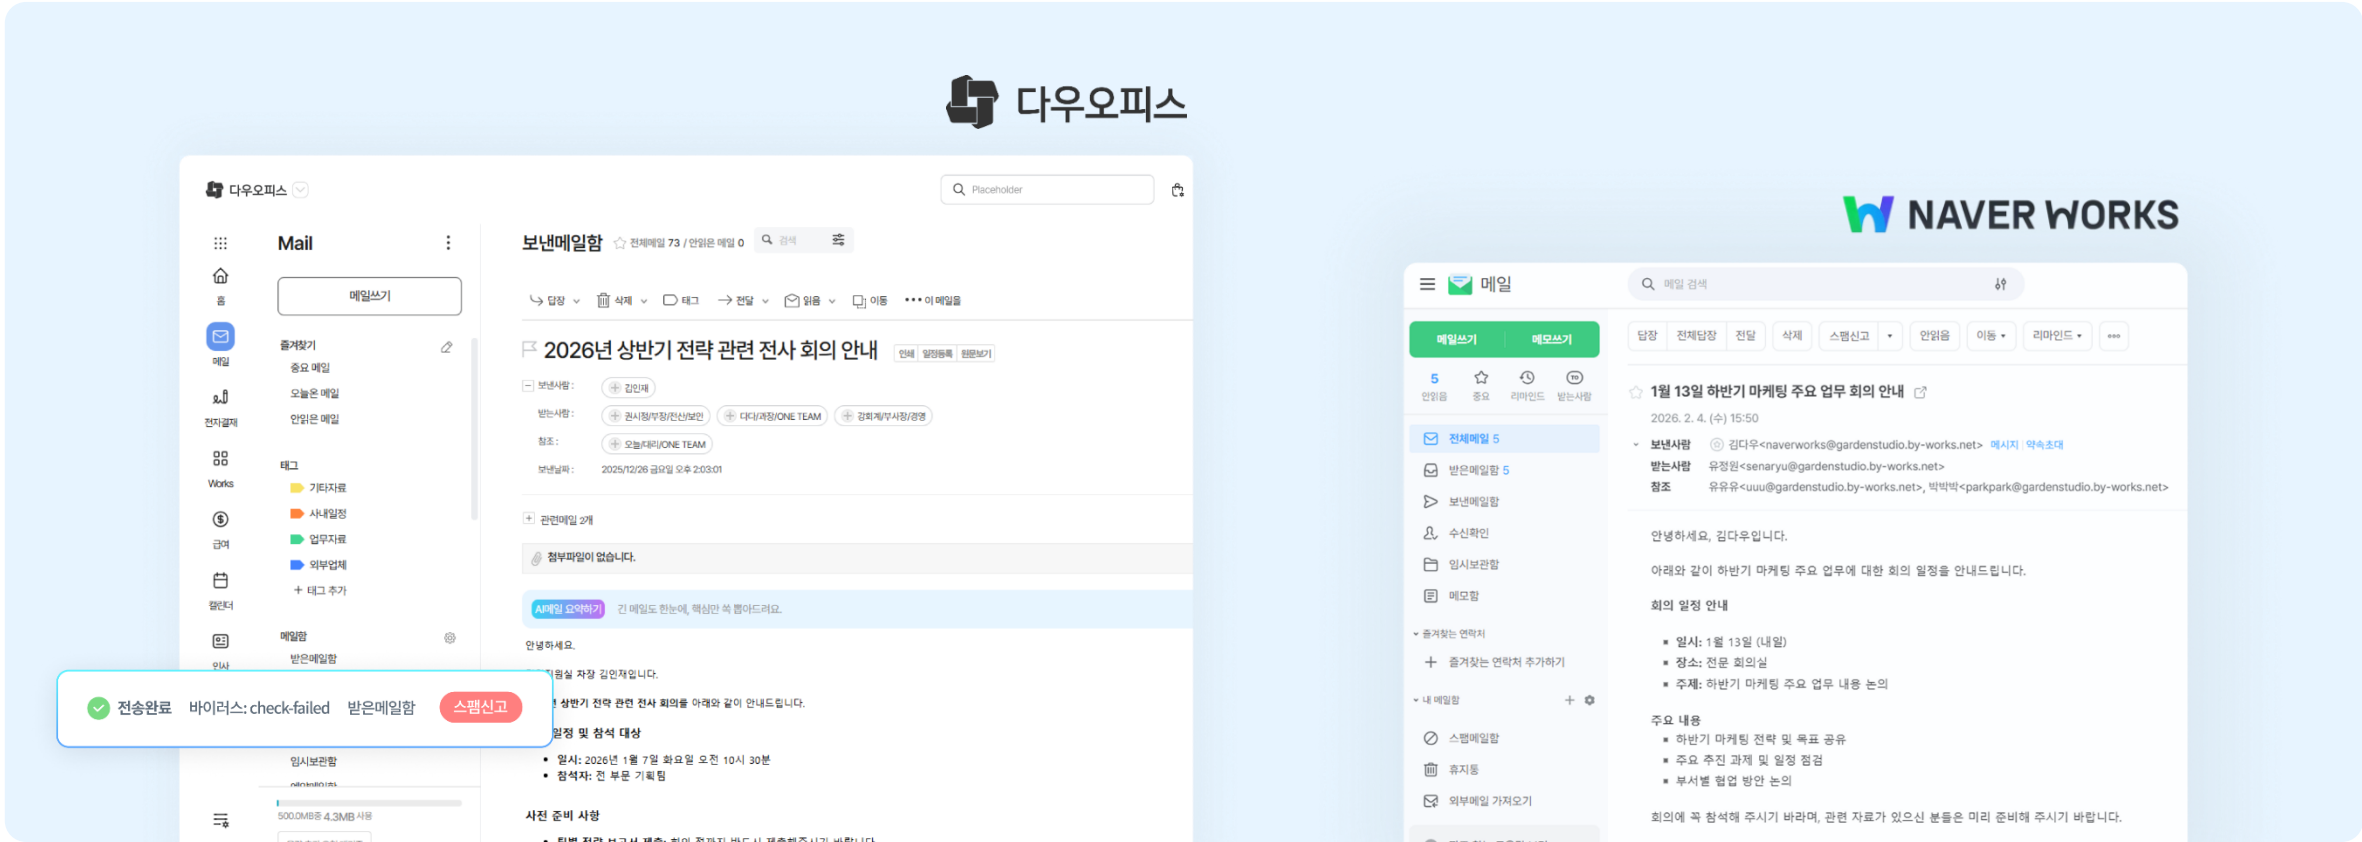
다우오피스

다우오피스

Placeholder

Mail

메일쓰기

즐겨찾기
중요 메일
오늘온 메일
안읽은 메일

태그
기타자료
사내일정
업무자료
외부업체
+ 태그 추가

메일함
받은메일함

임시보관함

500.0MB중 4.3MB 사용

홈
메일
전자결재
Works
급여
캘린더
인사

보낸메일함 전체메일 73 / 안읽은 메일 0 검색

답장 삭제 태그 전달 읽음 이동 ••• 이 메일을

2026년 상반기 전략 관련 전사 회의 안내 인쇄 일정등록 원문보기

보낸사람 : 김인재
받는사람 : 권시청/부장/전산보안 다다/과장/ONE TEAM 강희게/부사장/경영
참조 : 오늘/대리/ONE TEAM
보낸날짜 : 2025/12/26 금요일 오후 2:03:01

관련메일 2개

첨부파일이 없습니다.

AI메일 요약하기 긴 메일도 한눈에, 핵심만 쏙 뽑아드려요.

안녕하세요.
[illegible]원실 자장 김인재입니다.
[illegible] 상반기 전략 관련 전사 회의를 아래와 같이 안내드립니다.

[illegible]일정 및 참석 대상
• 일시: 2026년 1월 7일 화요일 오전 10시 30분
• 참석자: 전 부문 기획팀

사전 준비 사항

전송완료 바이러스: check-failed 받은메일함 스팸신고

NAVER WORKS

메일
메일 검색

메일쓰기 메모쓰기
5 안읽음 중요 리마인드 받는사람

전체메일 5
받은메일함 5
보낸메일함
수신확인
임시보관함
메모함
즐겨찾는 연락처
즐겨찾는 연락처 추가하기
내 메일함
스팸메일함
휴지통
외부메일 가져오기

답장 전체답장 전달 삭제 스팸신고 안읽음 이동 리마인드 •••

1월 13일 하반기 마케팅 주요 업무 회의 안내
2026. 2. 4. (수) 15:50
보낸사람 김다우<naverworks@gardenstudio.by-works.net> 메시지 약속초대
받는사람 유정원<senaryu@gardenstudio.by-works.net>
참조 유유유<uuu@gardenstudio.by-works.net>, 박박박<parkpark@gardenstudio.by-works.net>

안녕하세요, 김다우입니다.

아래와 같이 하반기 마케팅 주요 업무에 대한 회의 일정을 안내드립니다.

회의 일정 안내
▪ 일시: 1월 13일 (내일)
▪ 장소: 전문 회의실
▪ 주제: 하반기 마케팅 주요 업무 내용 논의

주요 내용
▪ 하반기 마케팅 전략 및 목표 공유
▪ 주요 추진 과제 및 일정 점검
▪ 부서별 협업 방안 논의

회의에 꼭 참석해 주시기 바라며, 관련 자료가 있으신 분들은 미리 준비해 주시기 바랍니다.